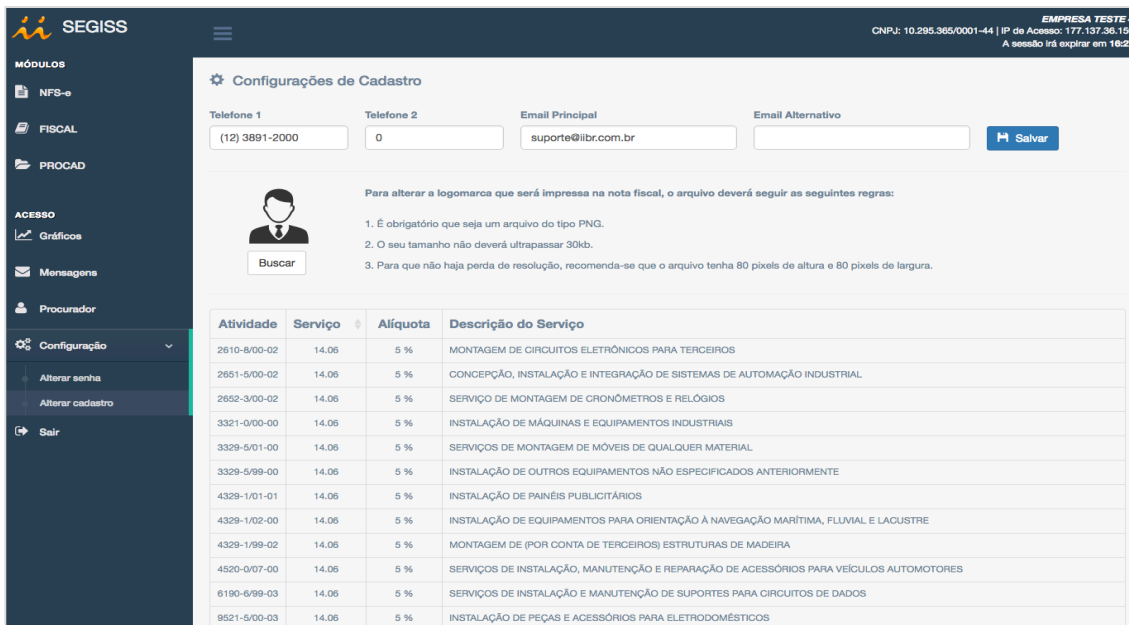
SEGISS

MÓDULOS
NFS-e
FISCAL
PROCAD

ACESSO
Gráficos
Mensagens
Procurador
Configuração
Alterar senha
Alterar cadastro
Sair

EMPRESA TESTE
CNPJ: 10.295.365/0001-44 | IP de Acesso: 177.137.36.15
A sessão irá expirar em 16:2

Configurações de Cadastro

Telefone 1
(12) 3891-2000
Telefone 2
0
Email Principal
suporte@iibr.com.br
Email Alternativo

Salvar

Buscar

Para alterar a logomarca que será impressa na nota fiscal, o arquivo deverá seguir as seguintes regras:

1. É obrigatório que seja um arquivo do tipo PNG.
2. O seu tamanho não deverá ultrapassar 30kb.
3. Para que não haja perda de resolução, recomenda-se que o arquivo tenha 80 pixels de altura e 80 pixels de largura.

| Atividade | Serviço | Alíquota | Descrição do Serviço |
|---|---|---|---|
| 2610-8/00-02 | 14.06 | 5 % | MONTAGEM DE CIRCUITOS ELETRÔNICOS PARA TERCEIROS |
| 2651-5/00-02 | 14.06 | 5 % | CONCEPÇÃO, INSTALAÇÃO E INTEGRAÇÃO DE SISTEMAS DE AUTOMAÇÃO INDUSTRIAL |
| 2652-3/00-02 | 14.06 | 5 % | SERVIÇO DE MONTAGEM DE CRONÔMETROS E RELÓGIOS |
| 3321-0/00-00 | 14.06 | 5 % | INSTALAÇÃO DE MÁQUINAS E EQUIPAMENTOS INDUSTRIAIS |
| 3329-5/01-00 | 14.06 | 5 % | SERVIÇOS DE MONTAGEM DE MÓVEIS DE QUALQUER MATERIAL |
| 3329-5/99-00 | 14.06 | 5 % | INSTALAÇÃO DE OUTROS EQUIPAMENTOS NÃO ESPECIFICADOS ANTERIORMENTE |
| 4329-1/01-01 | 14.06 | 5 % | INSTALAÇÃO DE PAINÉIS PUBLICITÁRIOS |
| 4329-1/02-00 | 14.06 | 5 % | INSTALAÇÃO DE EQUIPAMENTOS PARA ORIENTAÇÃO À NAVEGAÇÃO MARÍTIMA, FLUVIAL E LACUSTRE |
| 4329-1/99-02 | 14.06 | 5 % | MONTAGEM DE (POR CONTA DE TERCEIROS) ESTRUTURAS DE MADEIRA |
| 4520-0/07-00 | 14.06 | 5 % | SERVIÇOS DE INSTALAÇÃO, MANUTENÇÃO E REPARAÇÃO DE ACESSÓRIOS PARA VEÍCULOS AUTOMOTORES |
| 6190-6/99-03 | 14.06 | 5 % | SERVIÇOS DE INSTALAÇÃO E MANUTENÇÃO DE SUPORTES PARA CIRCUITOS DE DADOS |
| 9521-5/00-03 | 14.06 | 5 % | INSTALAÇÃO DE PEÇAS E ACESSÓRIOS PARA ELETRODOMÉSTICOS |